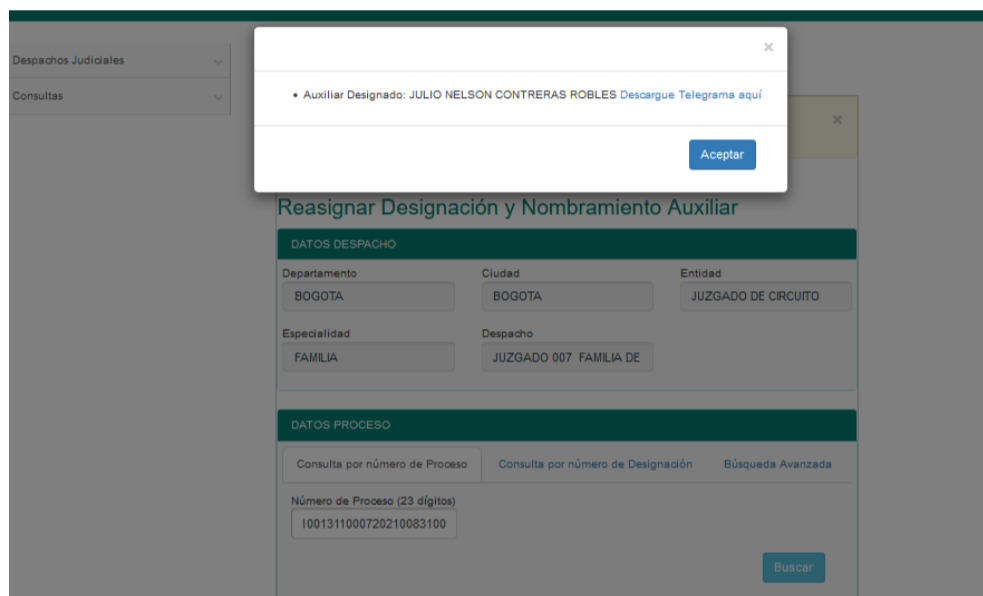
Despachos Judiciales
Consultas

×

• Auxiliar Designado: JULIO NELSON CONTRERAS ROBLES Descargue Telegrama aquí

Aceptar

×

Reasignar Designación y Nombramiento Auxiliar

DATOS DESPACHO

Departamento
BOGOTA

Ciudad
BOGOTA

Entidad
JUZGADO DE CIRCUITO

Especialidad
FAMILIA

Despacho
JUZGADO 007 FAMILIA DE

DATOS PROCESO

Consulta por número de Proceso | Consulta por número de Designación | Búsqueda Avanzada

Número de Proceso (23 dígitos)
100131100072021008310​0

Buscar